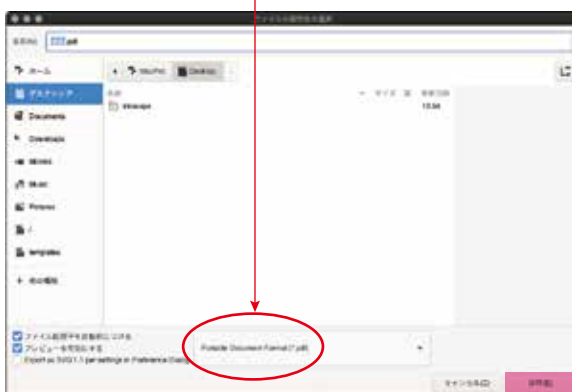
ファイル名前を付け選択

名前(N): ???.pdf

ホーム
デスクトップ
Documents
Downloads
Movies
Music
Pictures
/
templates
+ 他の場所

Desktop

名前
Inkscape

サイズ
更新日時
13:04

ファイル拡張子を自動的に付ける
プレビューを可能にする
Export as SVG 1.1 per settings in Preference Dialog

Portable Document Format (*.pdf)

キャンセル(C)
保存(S)